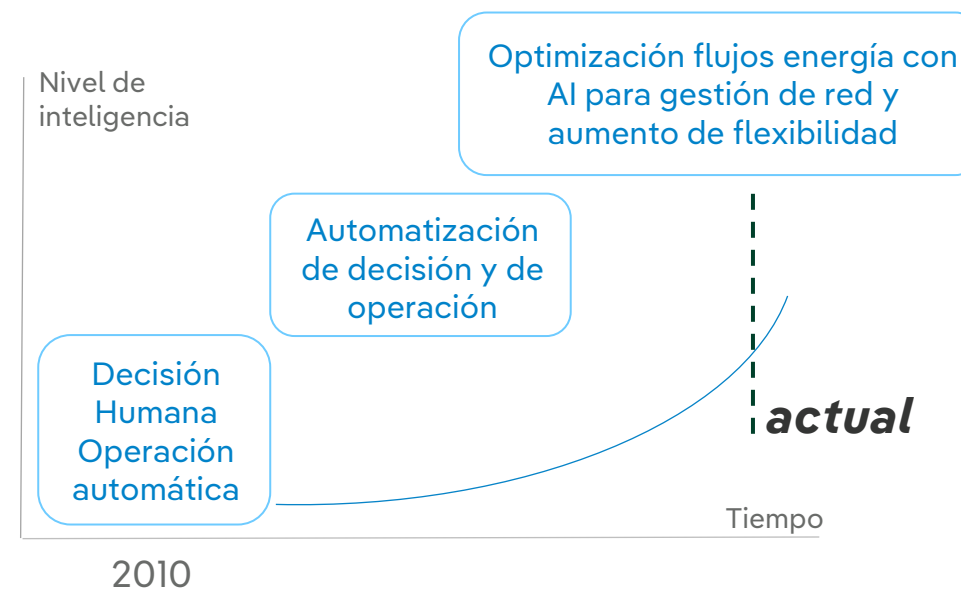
Nivel de inteligencia

Optimización flujos energía con AI para gestión de red y aumento de flexibilidad

Automatización de decisión y de operación

Decisión Humana Operación automática

actual

Tiempo

2010